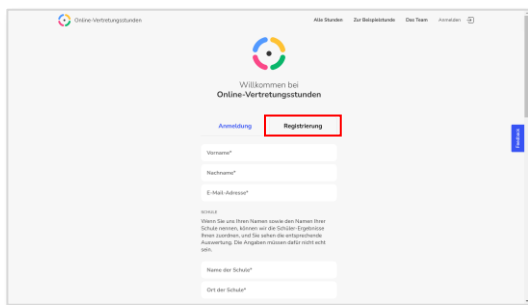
Online-Vertretungsstunden

Alle Stunden Zur Beispielstunde Das Team Anmelden

Willkommen bei
Online-Vertretungsstunden

Anmeldung Registrierung

Vorname*

Nachname*

E-Mail-Adresse*

SCHULE

Wenn Sie uns Ihren Namen sowie den Namen Ihrer Schule nennen, können wir die Schüler-Ergebnisse Ihnen zuordnen, und Sie sehen die entsprechende Auswertung. Die Angaben müssen dafür nicht echt sein.

Name der Schule*

Ort der Schule*

Feedback